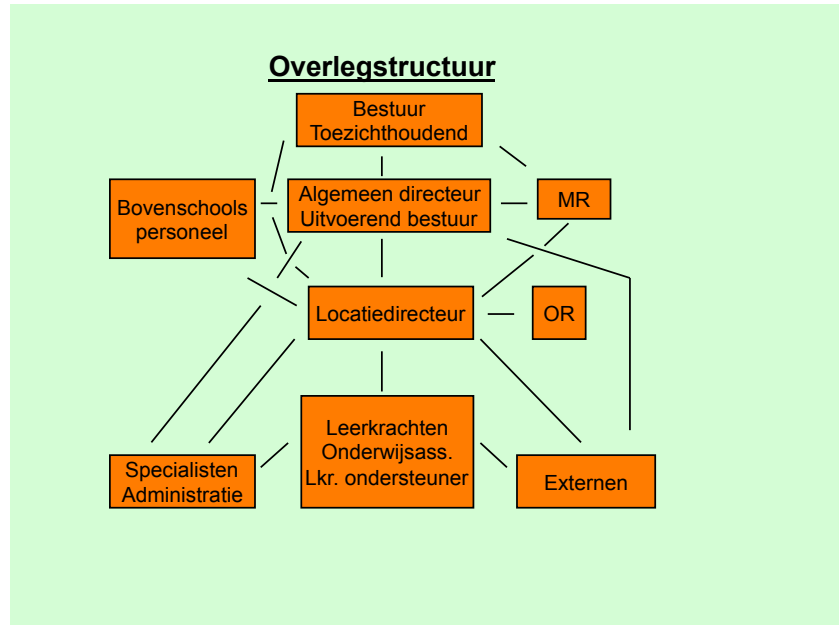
Overlegstructuur

Bestuur
Toezichthoudend

Bovenschools personeel

Algemeen directeur
Uitvoerend bestuur

MR

Locatiedirecteur

OR

Leerkrachten
Onderwijsass.
Lkr. ondersteuner

Specialisten
Administratie

Externen